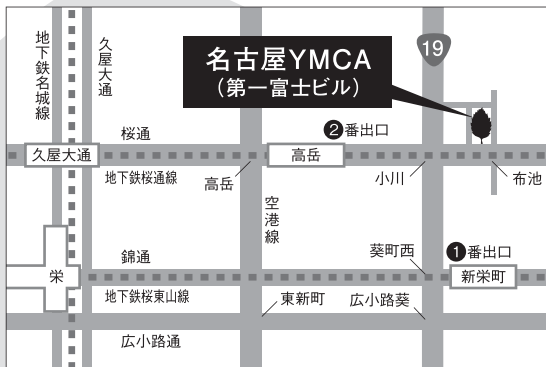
地下鉄名城線

久屋大通

名古屋YMCA
（第一富士ビル）

19

桜通

❷番出口

久屋大通

高岳

地下鉄桜通線

高岳

小川

布池

空港線

錦通

葵町西

❶番出口

栄

新栄町

地下鉄桜東山線

東新町

広小路葵

広小路通